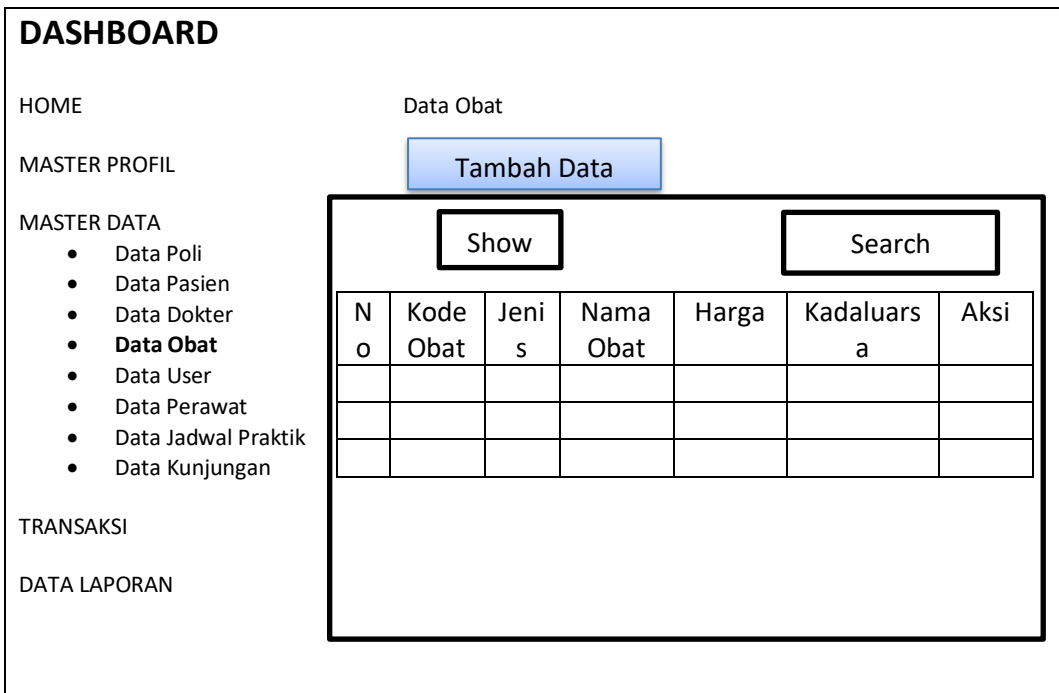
DASHBOARD

HOME

MASTER PROFIL

MASTER DATA
- Data Poli
- Data Pasien
- Data Dokter
- **Data Obat**
- Data User
- Data Perawat
- Data Jadwal Praktik
- Data Kunjungan

TRANSAKSI

DATA LAPORAN

Data Obat

Tambah Data

Show

Search

| No | Kode Obat | Jenis | Nama Obat | Harga | Kadaluarsa | Aksi |
|---|---|---|---|---|---|---|
| | | | | | | |
| | | | | | | |
| | | | | | | |